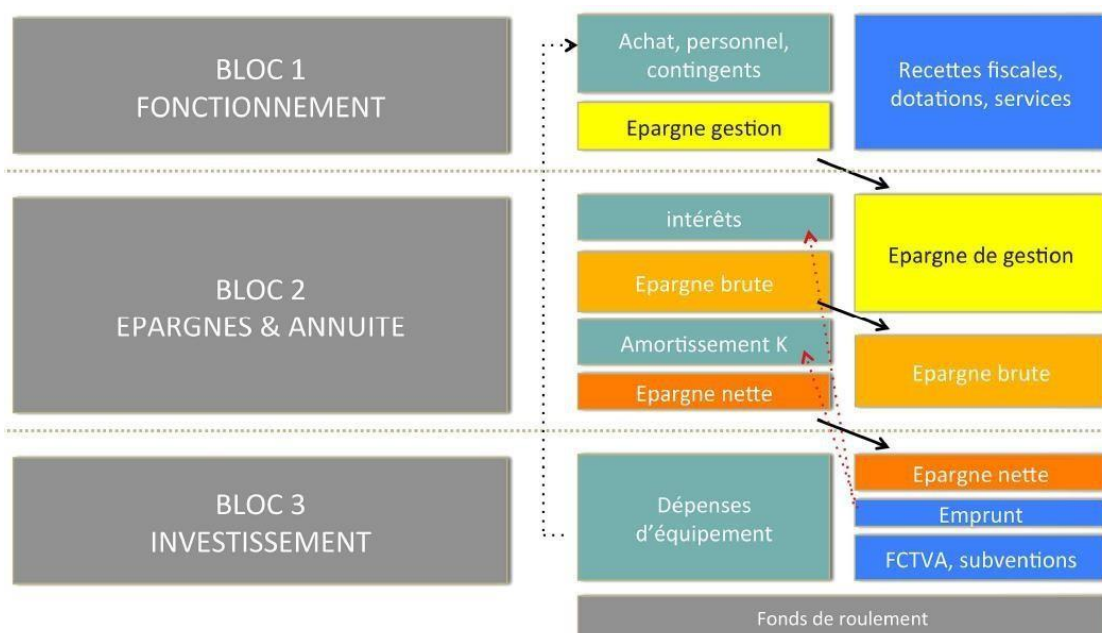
BLOC 1
FONCTIONNEMENT

Achat, personnel, contingents

Epargne gestion

Recettes fiscales, dotations, services

BLOC 2
EPARGNES & ANNUITE

intérêts

Epargne brute

Amortissement K

Epargne nette

Epargne de gestion

Epargne brute

BLOC 3
INVESTISSEMENT

Dépenses d'équipement

Epargne nette

Emprunt

FCTVA, subventions

Fonds de roulement